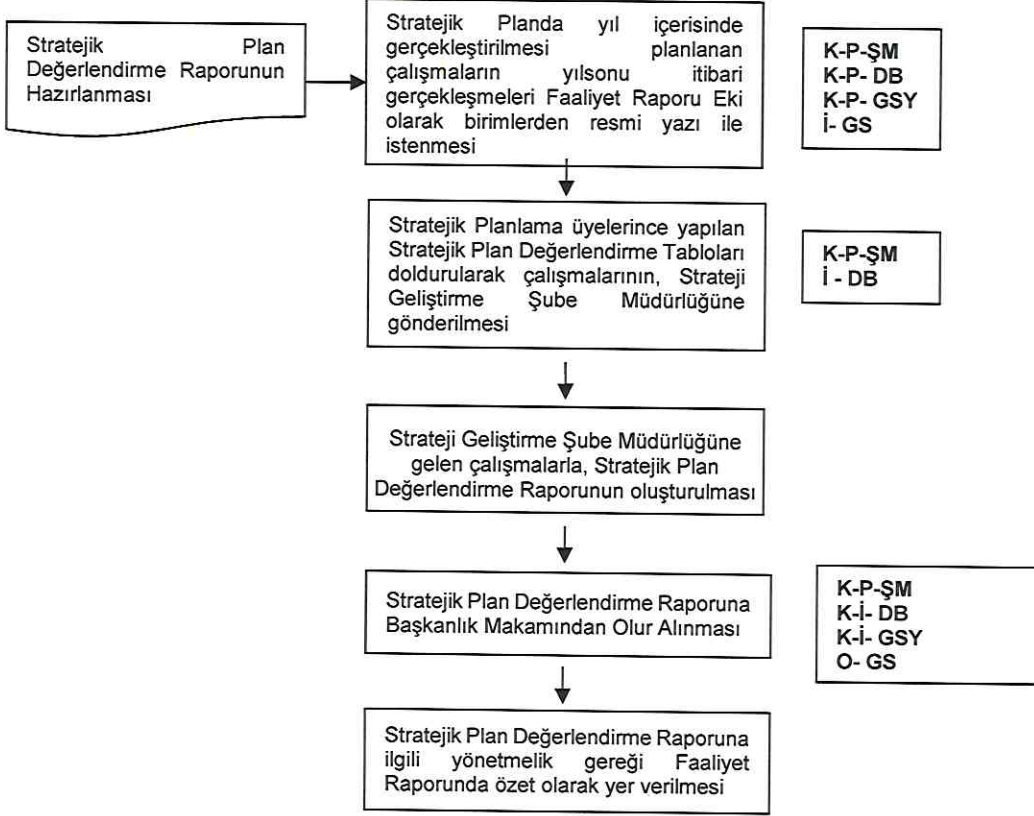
Stratejik Plan Değerlendirme Raporunun Hazırlanması

Stratejik Planda yıl içerisinde gerçekleştirilmesi planlanan çalışmaların yılsonu itibari gerçekleşmeleri Faaliyet Raporu Eki olarak birimlerden resmi yazı ile istenmesi

K-P-ŞM
K-P- DB
K-P- GSY
İ- GS

Stratejik Planlama üyelerince yapılan Stratejik Plan Değerlendirme Tabloları doldurularak çalışmalarının, Strateji Geliştirme Şube Müdürlüğüne gönderilmesi

K-P-ŞM
İ - DB

Strateji Geliştirme Şube Müdürlüğüne gelen çalışmalarla, Stratejik Plan Değerlendirme Raporunun oluşturulması

Stratejik Plan Değerlendirme Raporuna Başkanlık Makamından Olur Alınması

K-P-ŞM
K-İ- DB
K-İ- GSY
O- GS

Stratejik Plan Değerlendirme Raporuna ilgili yönetmelik gereği Faaliyet Raporunda özet olarak yer verilmesi